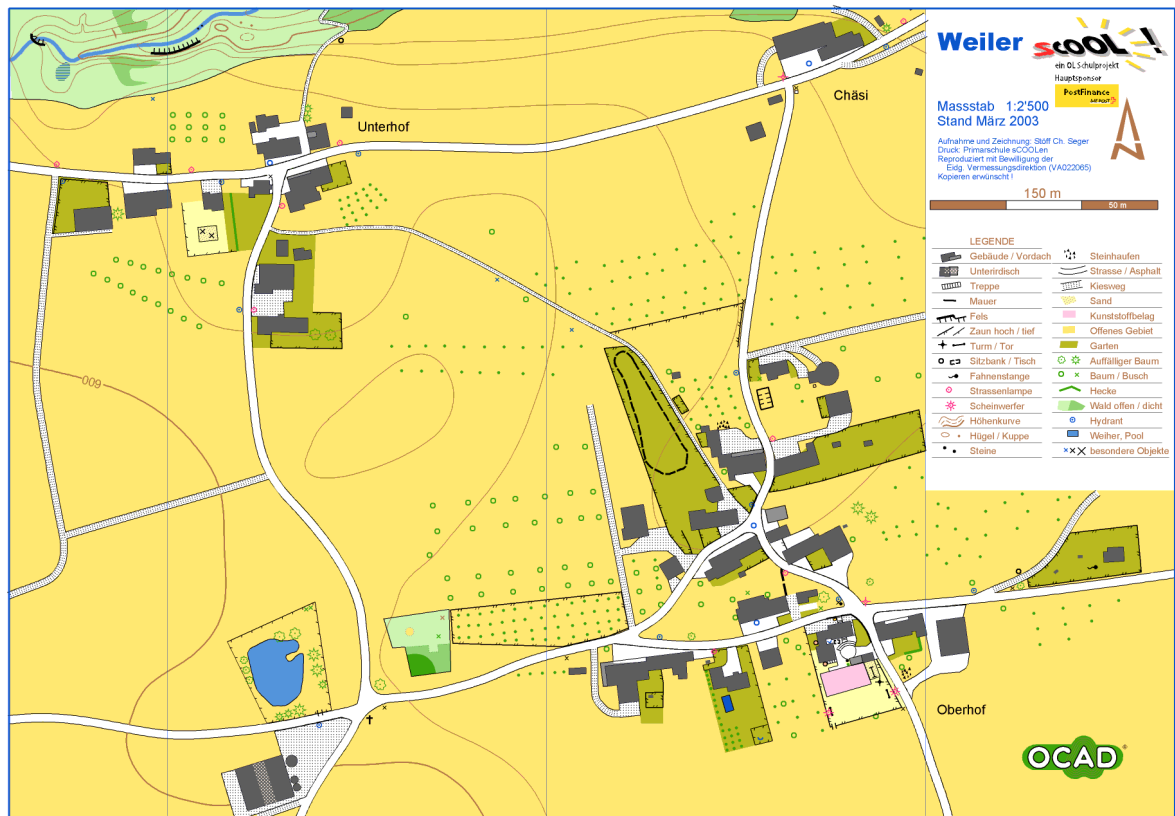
Weiler sCOOL!
ein OL Schulprojekt
Hauptsponsor
PostFinance

Massstab 1:2'500
Stand März 2003

Aufnahme und Zeichnung: Stöff Ch. Seger
Druck: Primarschule sCOOLen
Reproduziert mit Bewilligung der Eidg. Vermessungsdirektion (VA022065)
Kopieren erwünscht !

150 m
50 m

LEGENDE
Gebäude / Vordach
Unterirdisch
Treppe
Mauer
Fels
Zaun hoch / tief
Turm / Tor
Sitzbank / Tisch
Fahnenstange
Strassenlampe
Scheinwerfer
Höhenkurve
Hügel / Kuppe
Steine
Steinhaufen
Strasse / Asphalt
Kiesweg
Sand
Kunststoffbelag
Offenes Gebiet
Garten
Auffälliger Baum
Baum / Busch
Hecke
Wald offen / dicht
Hydrant
Weiher, Pool
besondere Objekte

Unterhof
Chäsi
Oberhof
600

OCAD